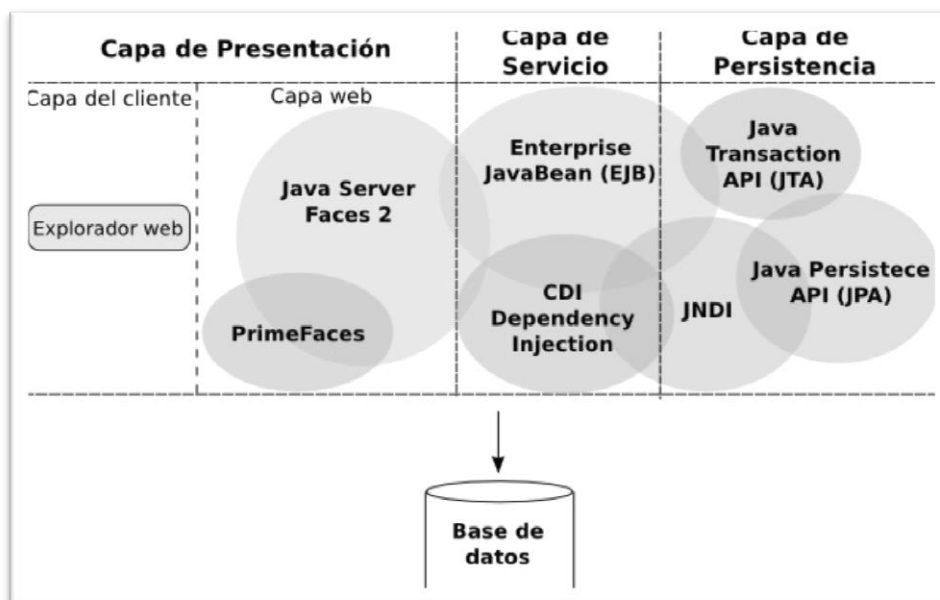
Capa de Presentación

Capa de Servicio

Capa de Persistencia

Capa del cliente

Capa web

Explorador web

Java Server Faces 2

PrimeFaces

Enterprise JavaBean (EJB)

CDI Dependency Injection

Java Transaction API (JTA)

JNDI

Java Persistece API (JPA)

Base de datos